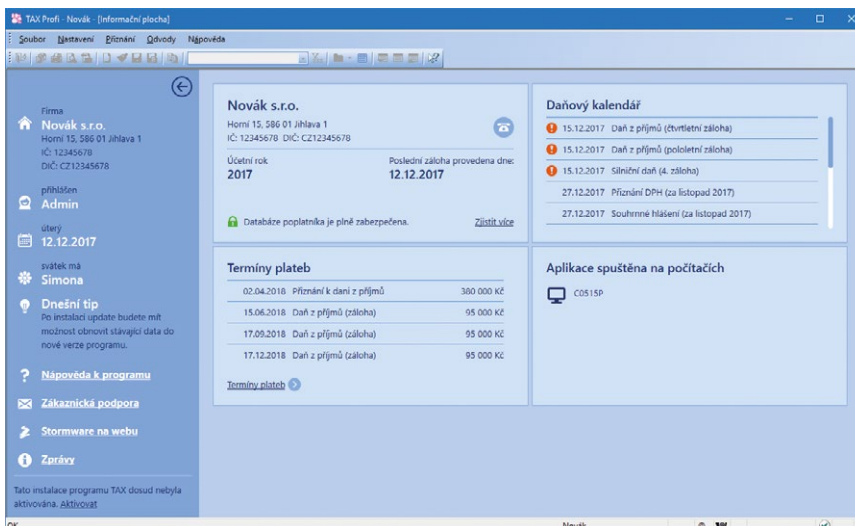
TAX Profi - Novák - [Informační plocha]

Soubor Nastavení Přiznání Odvody Nápověda

Firma
Novák s.r.o.
Horní 15, 586 01 Jihlava 1
IČ: 12345678
DIČ: CZ12345678

přihlášen
Admin

úterý
12.12.2017

svátek má
Simona

Dnešní tip
Po instalaci update budete mít možnost obnovit stávající data do nové verze programu.

Nápověda k programu

Zákaznická podpora

Stormware na webu

Zprávy

Tato instalace programu TAX dosud nebyla aktivována. Aktivovat

Novák s.r.o.
Horní 15, 586 01 Jihlava 1
IČ: 12345678 DIČ: CZ12345678

Účetní rok
2017

Poslední záloha provedena dne:
12.12.2017

Databáze poplatníka je plně zabezpečena.

Zjistit více

Daňový kalendář

15.12.2017 Daň z příjmů (čtvrtletní záloha)
15.12.2017 Daň z příjmů (pololetní záloha)
15.12.2017 Silniční daň (4. záloha)
27.12.2017 Přiznání DPH (za listopad 2017)
27.12.2017 Souhrnné hlášení (za listopad 2017)

Termíny plateb

| | | |
|---|---|---|
| 02.04.2018 | Přiznání k dani z příjmů | 380 000 Kč |
| 15.06.2018 | Daň z příjmů (záloha) | 95 000 Kč |
| 17.09.2018 | Daň z příjmů (záloha) | 95 000 Kč |
| 17.12.2018 | Daň z příjmů (záloha) | 95 000 Kč |

Termíny plateb

Aplikace spuštěna na počítačích

C0515P

OK

Novák